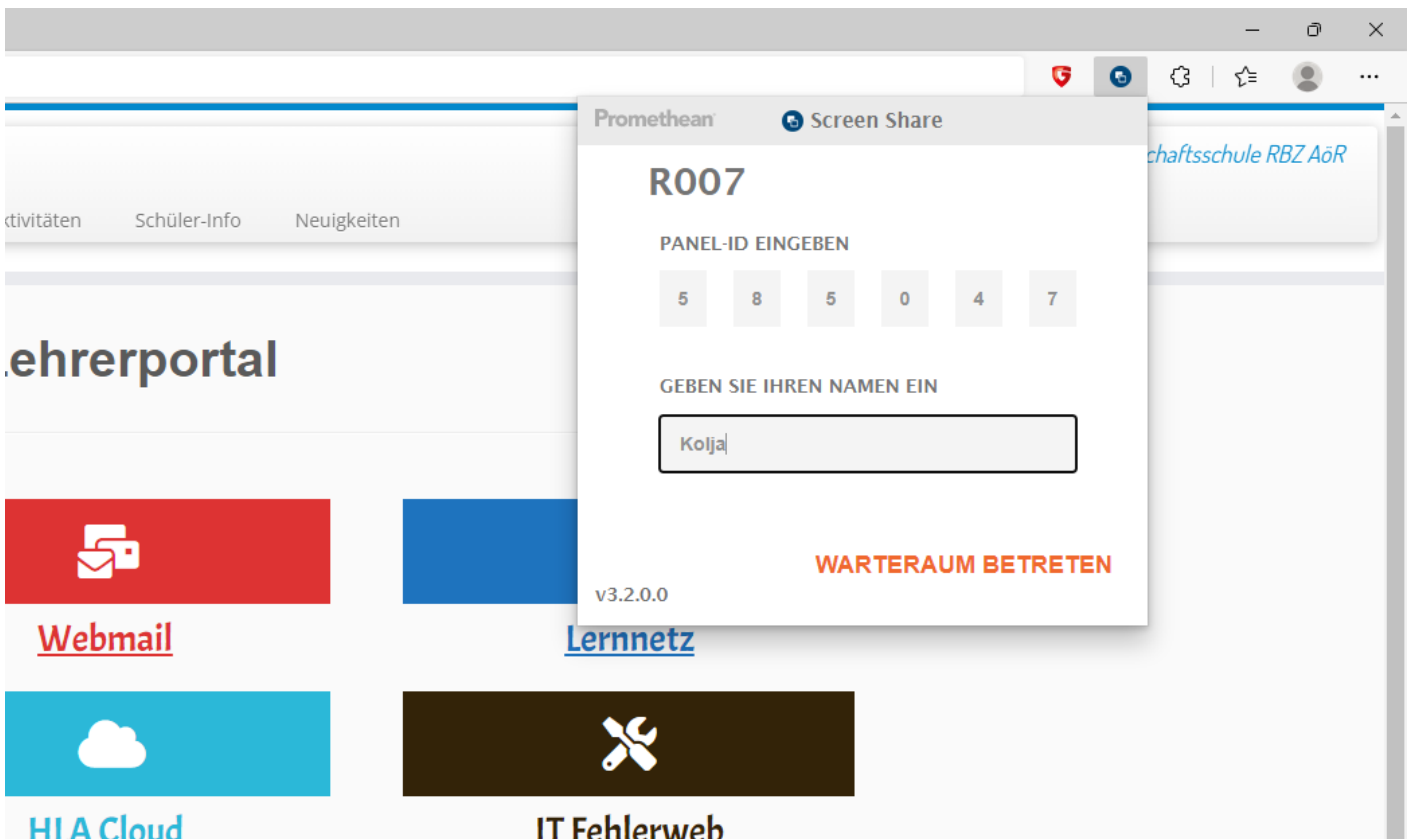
Promethean Screen Share

R007

PANEL-ID EINGEBEN

5 8 5 0 4 7

GEBEN SIE IHREN NAMEN EIN

Kolja

WARTERAUM BETRETEN

v3.2.0.0

chaftsschule RBZ AöR

ktivitäten Schüler-Info Neuigkeiten

.ehrerportal

Webmail

Lernnetz

HLA Cloud

IT Fehlerweb